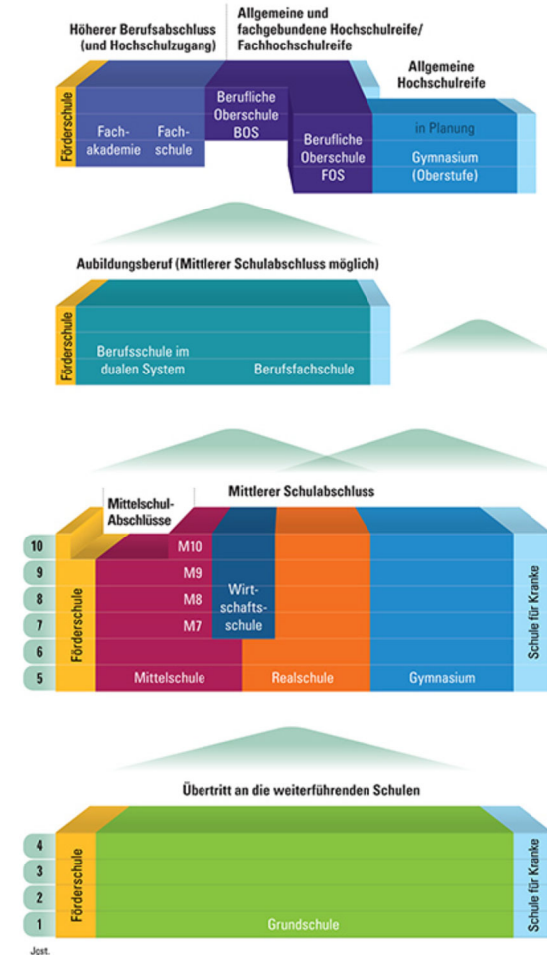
Höherer Berufsabschluss (und Hochschulzugang)

Allgemeine und fachgebundene Hochschulreife/ Fachhochschulreife

Allgemeine Hochschulreife

Förderschule

Fachakademie

Fachschule

Berufliche Oberschule BOS

Berufliche Oberschule FOS

in Planung

Gymnasium (Oberstufe)

Aubildungsberuf (Mittlerer Schulabschluss möglich)

Förderschule

Berufsschule im dualen System

Berufsfachschule

Mittelschul-Abschlüsse

Mittlerer Schulabschluss

10
9
8
7
6
5

Förderschule

M10
M9
M8
M7

Wirtschaftsschule

Mittelschule

Realschule

Gymnasium

Schule für Kranke

Übertritt an die weiterführenden Schulen

4
3
2
1

Förderschule

Grundschule

Schule für Kranke

Jgst.